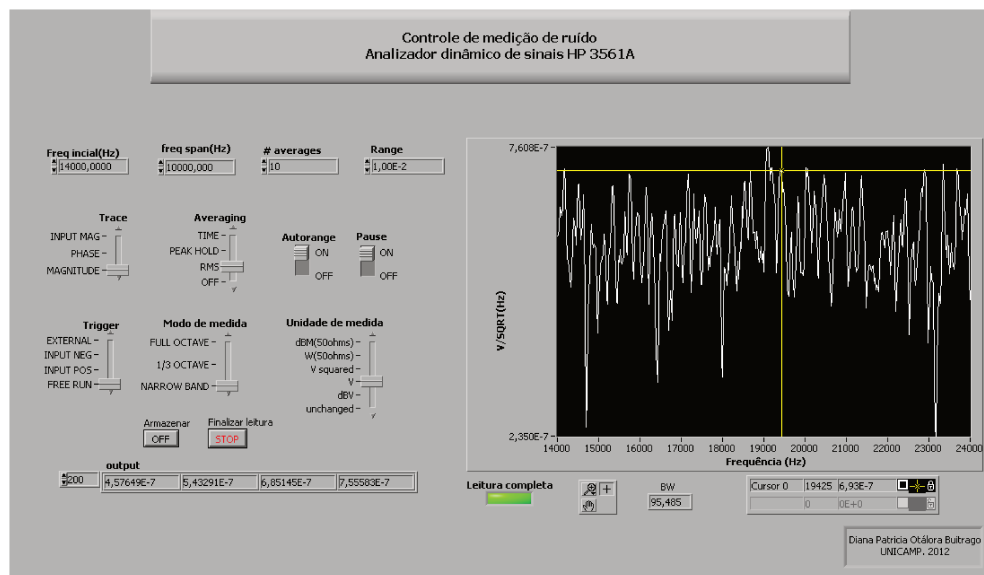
Controle de medição de ruído
Analizador dinâmico de sinais HP 3561A

Freq incial(Hz)
14000,0000

freq span(Hz)
10000,000

# averages
10

Range
1,00E-2

Trace
INPUT MAG
PHASE
MAGNITUDE

Averaging
TIME
PEAK HOLD
RMS
OFF

Autorange
ON
OFF

Pause
ON
OFF

Trigger
EXTERNAL
INPUT NEG
INPUT POS
FREE RUN

Modo de medida
FULL OCTAVE
1/3 OCTAVE
NARROW BAND

Unidade de medida
dBM(50ohms)
W(50ohms)
V squared
V
dBV
unchanged

Armazenar
OFF

Finalizar leitura
STOP

output
200
4,57649E-7
5,43291E-7
6,85145E-7
7,55583E-7

7,608E-7
2,350E-7
V/SQRT(Hz)
14000 15000 16000 17000 18000 19000 20000 21000 22000 23000 24000
Frequência (Hz)

Leitura completa

BW
95,485

Cursor 0
19425
6,93E-7
0
0E+0

Diana Patricia Otálora Buitrago
UNICAMP. 2012